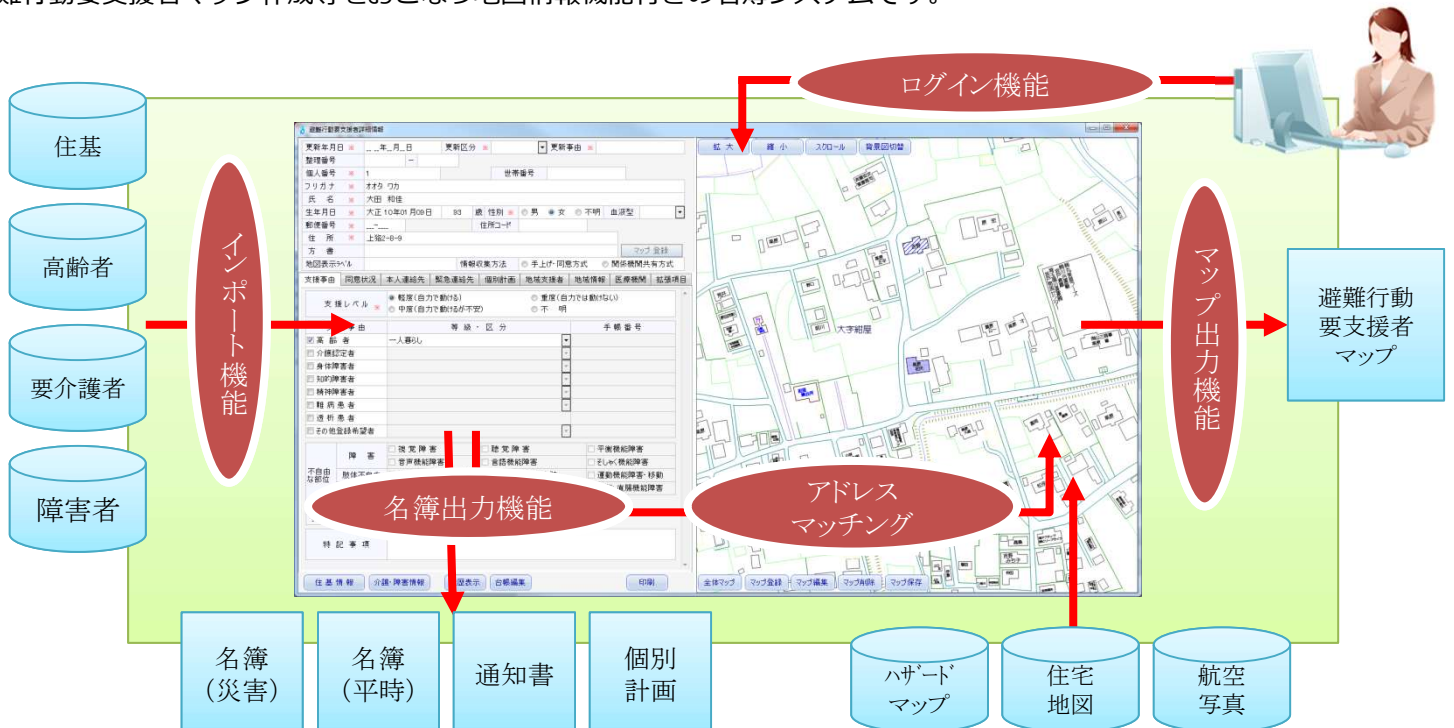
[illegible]行動要支援者マップ作成等をおこなう地図情報機能付きの名簿システムです。

ログイン機能

住基

高齢者

要介護者

障害者

インポート機能

避難行動要支援者詳細情報

更新年月日 ＿＿年＿月＿日 更新区分 更新事由
整理番号
個人番号 1 世帯番号
フリガナ オオタ ワカ
氏名 大田 和佳
生年月日 大正 10年01月08日 93 歳 性別 男 女 不明 血液型
郵便番号 住所コード
住所 上谷2-8-9
方書 マップ登録
地図表示ラベル 情報収集方法 手上げ・同意方式 関係機関共有方式

支援事由 同意状況 本人連絡先 緊急連絡先 個別計画 地域支援者 地域情報 医療機関 拡張項目

支援レベル 軽度(自力で動ける) 重度(自力では動けない) 中度(自力で動けるが不安) 不明

事由 等級・区分 手帳番号
高齢者 一人暮らし
介護認定者
身体障害者
知的障害者
精神障害者
難病患者
透析患者
その他登録希望者

不自由な部位 障害 視覚障害 聴覚障害 平衡機能障害 音声機能障害 言語機能障害 そしゃく機能障害 肢体不自由 運動機能障害・移動 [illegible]機能障害

特記事項

住基情報 介護・障害情報 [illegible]歴表示 台帳編集 印刷

拡大 縮小 スクロール 背景図切替

大字細屋

全体マップ マップ登録 マップ編集 マップ削除 マップ保存

名簿出力機能

アドレスマッチング

マップ出力機能

避難行動要支援者マップ

名簿(災害)

名簿(平時)

通知書

個別計画

ハザードマップ

住宅地図

航空写真